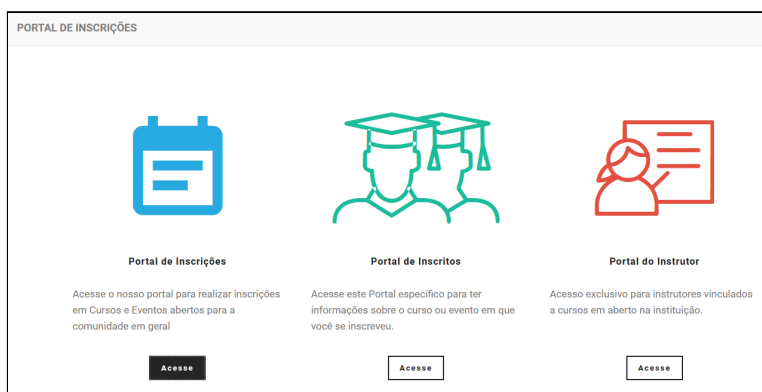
PORTAL DE INSCRIÇÕES

Portal de Inscrições

Acesse o nosso portal para realizar inscrições em Cursos e Eventos abertos para a comunidade em geral

Acesse

Portal de Inscritos

Acesse este Portal específico para ter informações sobre o curso ou evento em que você se inscreveu.

Acesse

Portal do Instrutor

Acesso exclusivo para instrutores vinculados a cursos em aberto na instituição.

Acesse